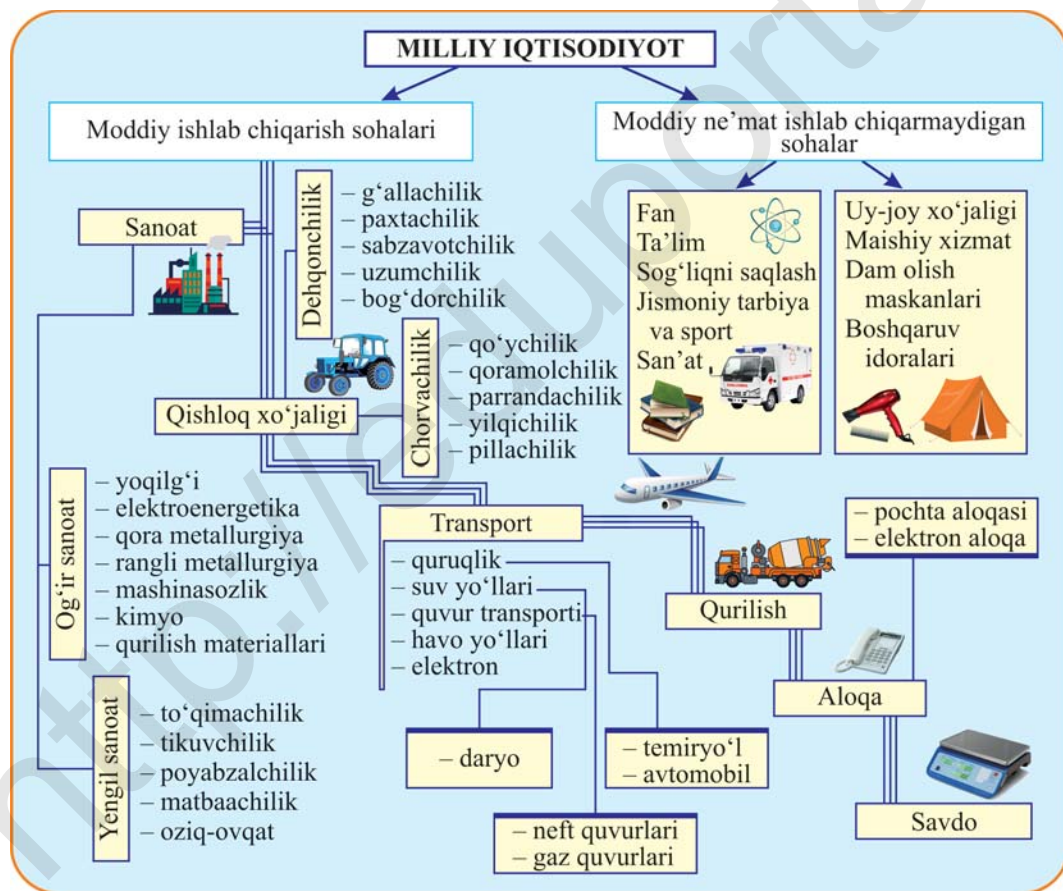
MILLIY IQTISODIYOT

Moddiy ishlab chiqarish sohalari

Moddiy ne'mat ishlab chiqarmaydigan sohalar

Sanoat

Dehqonchilik
– g'allachilik
– paxtachilik
– sabzavotchilik
– uzumchilik
– bog'dorchilik

Chorvachilik
– qo'ychilik
– qoramolchilik
– parrandachilik
– yilqichilik
– pillachilik

Qishloq xo'jaligi

Fan
Ta'lim
Sog'liqni saqlash
Jismoniy tarbiya va sport
San'at

Uy-joy xo'jaligi
Maishiy xizmat
Dam olish maskanlari
Boshqaruv idoralari

Og'ir sanoat
– yoqilg'i
– elektroenergetika
– qora metallurgiya
– rangli metallurgiya
– mashinasozlik
– kimyo
– qurilish materiallari

Yengil sanoat
– to'qimachilik
– tikuvchilik
– poyabzalchilik
– matbaachilik
– oziq-ovqat

Transport
– quruqlik
– suv yo'llari
– quvur transporti
– havo yo'llari
– elektron

– daryo

– temiryo'l
– avtomobil

– neft quvurlari
– gaz quvurlari

– pochta aloqasi
– elektron aloqa

Qurilish

Aloqa

Savdo